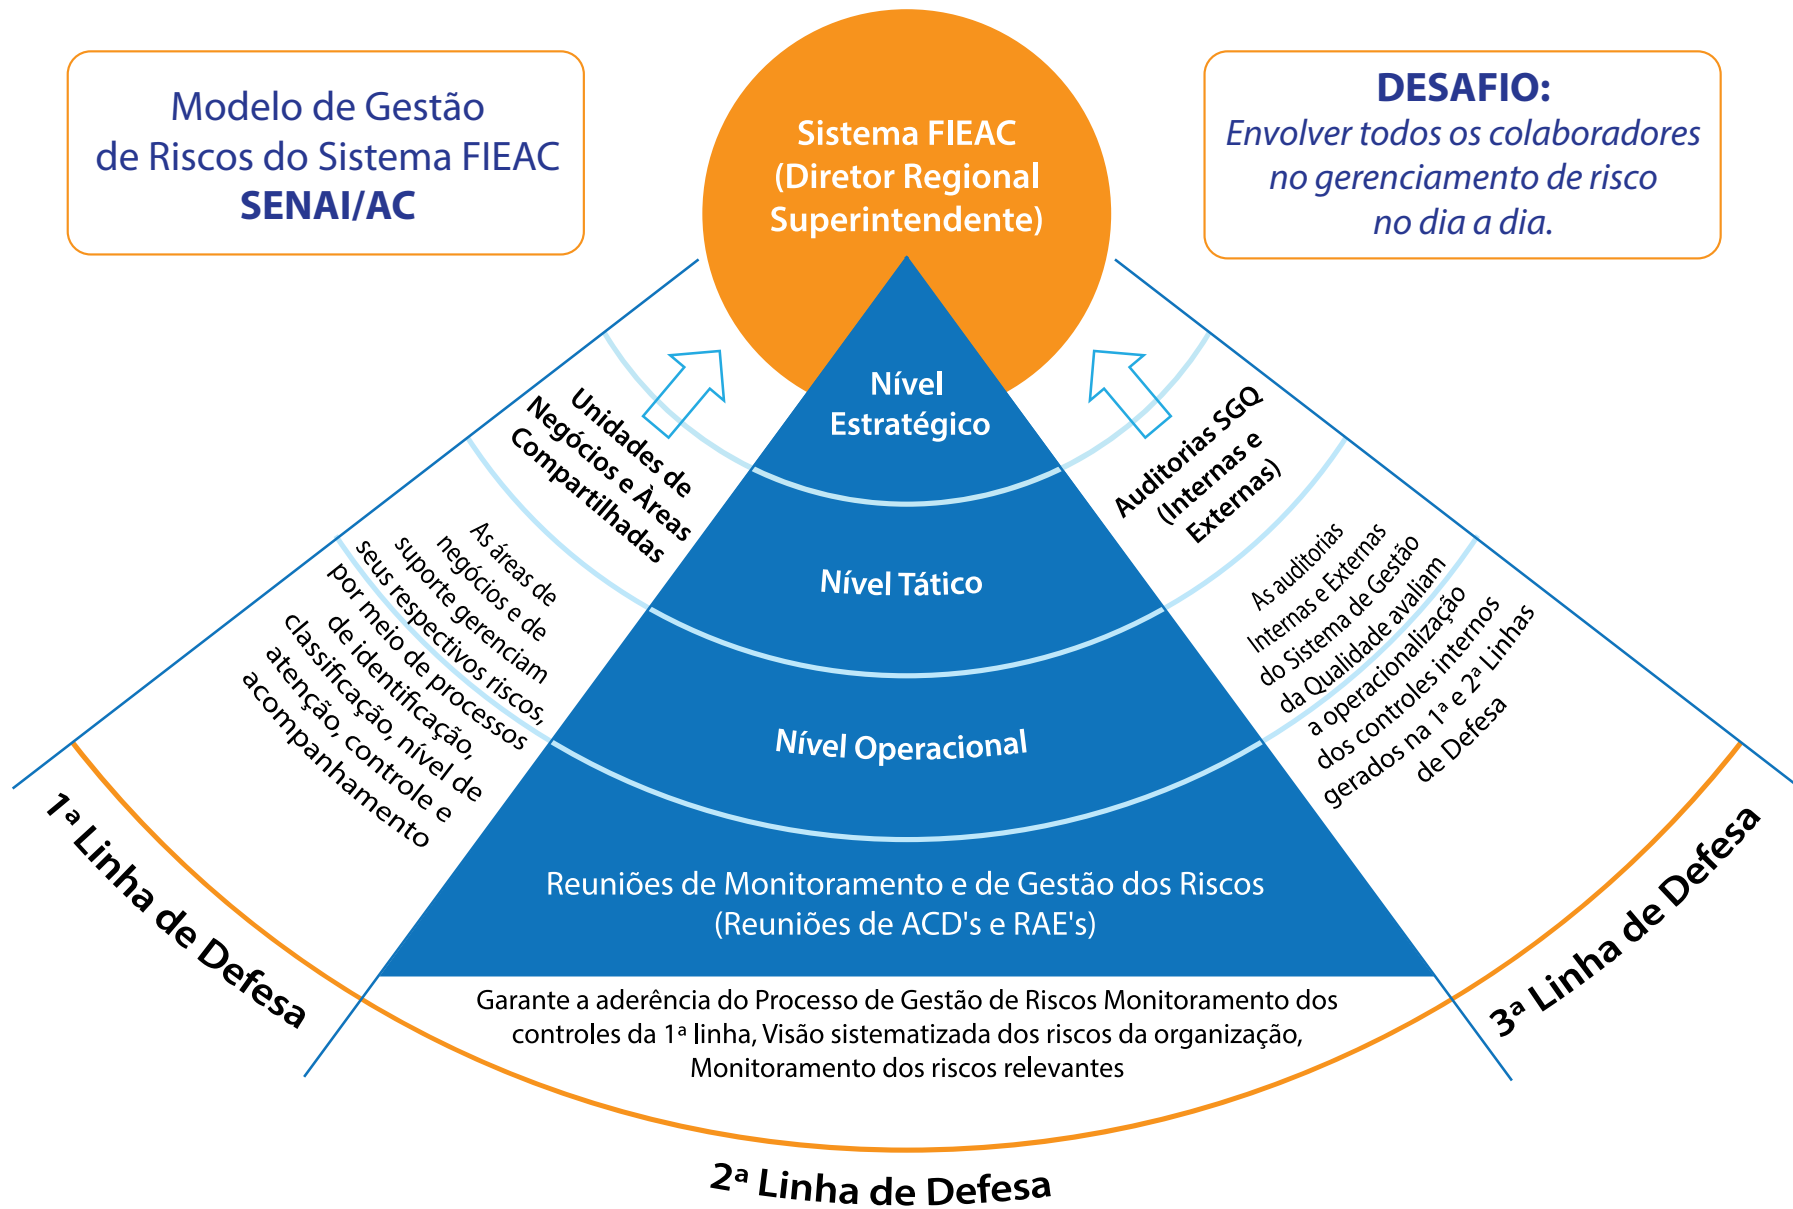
Modelo de Gestão de Riscos do Sistema FIEAC
SENAI/AC

Sistema FIEAC (Diretor Regional Superintendente)

DESAFIO:
Envolver todos os colaboradores no gerenciamento de risco no dia a dia.

Unidades de Negócios e Áreas Compartilhadas

As áreas de negócios e de suporte gerenciam seus respectivos riscos, por meio de processos de identificação, classificação, nível de atenção, controle e acompanhamento

Nível Estratégico

Nível Tático

Nível Operacional

Reuniões de Monitoramento e de Gestão dos Riscos (Reuniões de ACD's e RAE's)

Auditorias SGQ (Internas e Externas)

As auditorias Internas e Externas do Sistema de Gestão da Qualidade avaliam a operacionalização dos controles internos gerados na 1ª e 2ª Linhas de Defesa

1ª Linha de Defesa

Garante a aderência do Processo de Gestão de Riscos Monitoramento dos controles da 1ª linha, Visão sistematizada dos riscos da organização, Monitoramento dos riscos relevantes

3ª Linha de Defesa

2ª Linha de Defesa